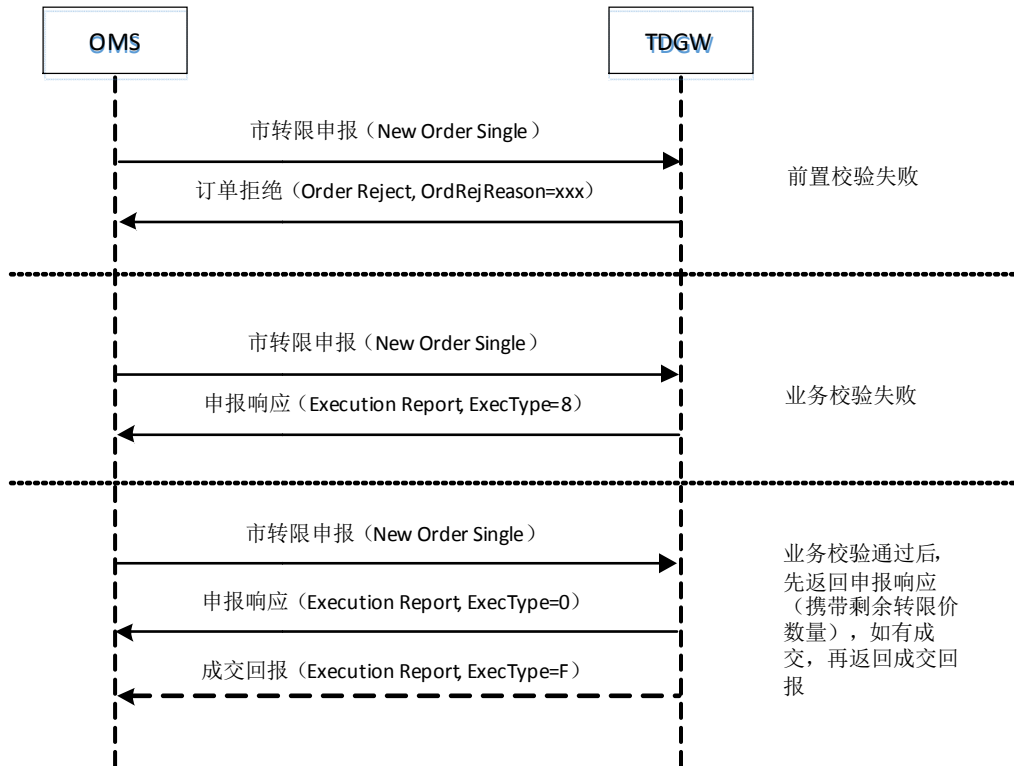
OMS

TDGW

市转限申报（New Order Single）

订单拒绝（Order Reject, OrdRejReason=xxx）

前置校验失败

市转限申报（New Order Single）

申报响应（Execution Report, ExecType=8）

业务校验失败

市转限申报（New Order Single）

申报响应（Execution Report, ExecType=0）

成交回报（Execution Report, ExecType=F）

业务校验通过后，先返回申报响应（携带剩余转限价数量），如有成交，再返回成交回报